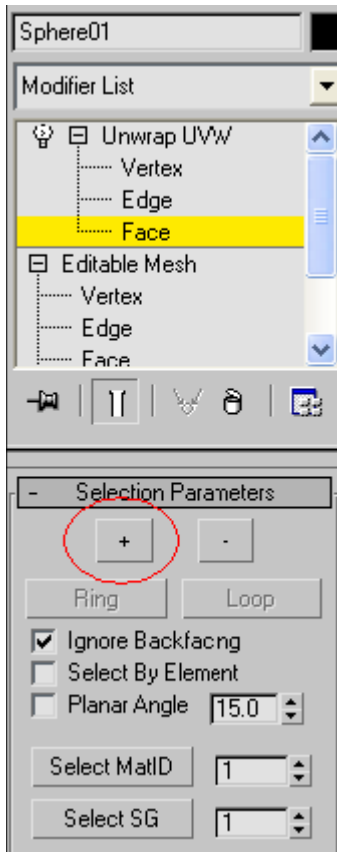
Sphere01

Modifier List

Unwrap UVW
Vertex
Edge
Face
Editable Mesh
Vertex
Edge
Face

- Selection Parameters

+
-

Ring
Loop

Ignore Backfacing
Select By Element
Planar Angle 15.0

Select MatID 1

Select SG 1